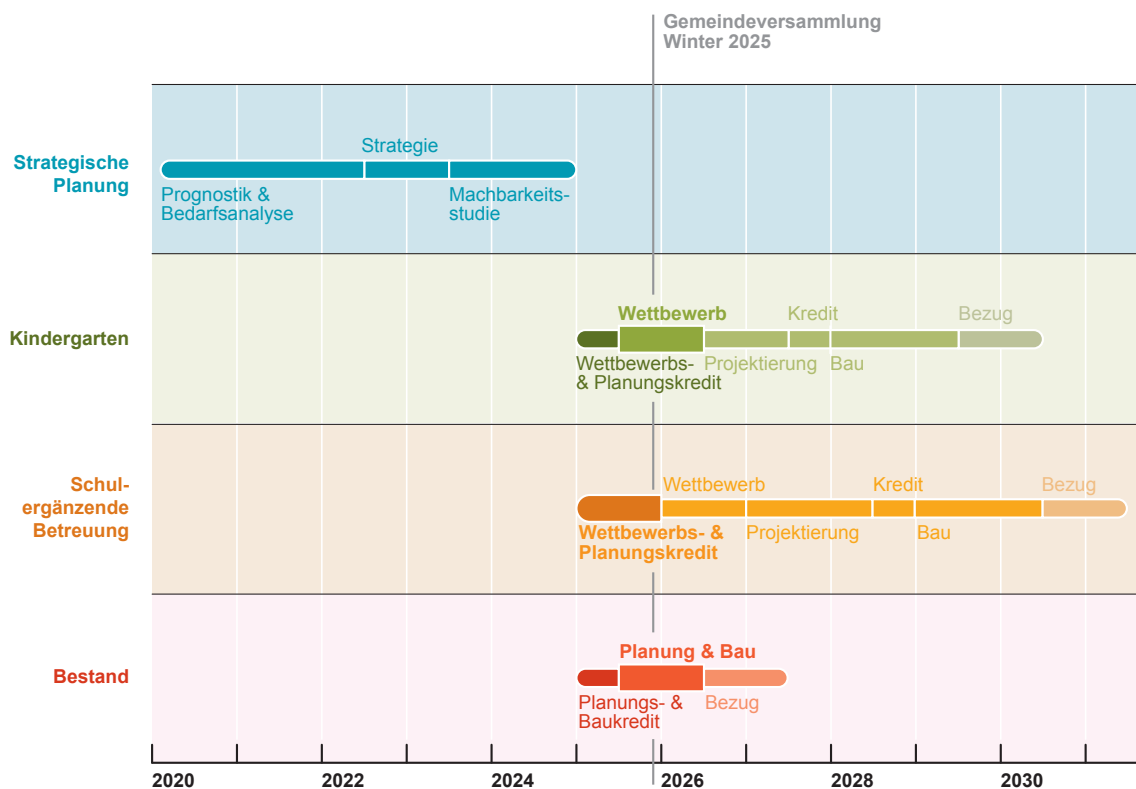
Gemeindeversammlung Winter 2025

Strategische Planung

Strategie

Prognostik & Bedarfsanalyse

Machbarkeitsstudie

Kindergarten

Wettbewerb

Kredit

Bezug

Wettbewerbs- & Planungskredit

Projektierung

Bau

Schulergänzende Betreuung

Wettbewerb

Kredit

Bezug

Wettbewerbs- & Planungskredit

Projektierung

Bau

Bestand

Planung & Bau

Planungs- & Baukredit

Bezug

2020

2022

2024

2026

2028

2030